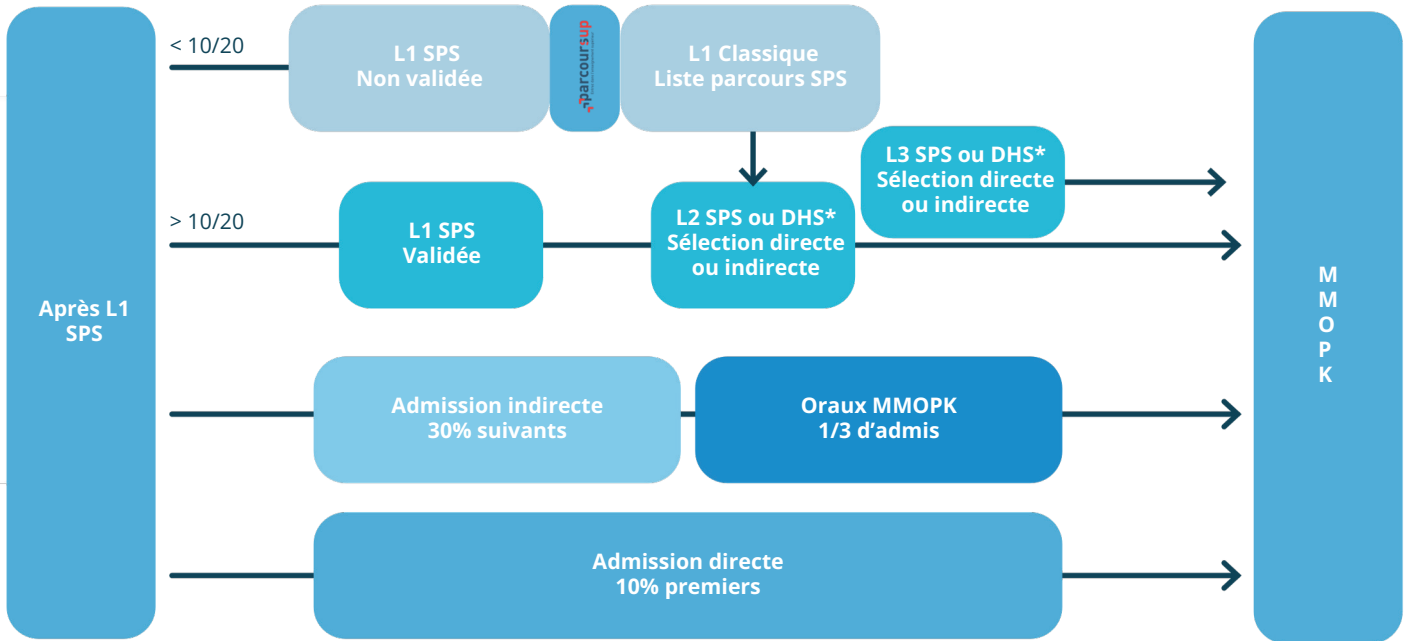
Après L1 SPS

< 10/20

L1 SPS
Non validée

parcoursup

L1 Classique
Liste parcours SPS

L3 SPS ou DHS*
Sélection directe ou indirecte

> 10/20

L1 SPS
Validée

L2 SPS ou DHS*
Sélection directe ou indirecte

Admission indirecte
30% suivants

Oraux MMOPK
1/3 d'admis

Admission directe
10% premiers

M
M
O
P
K